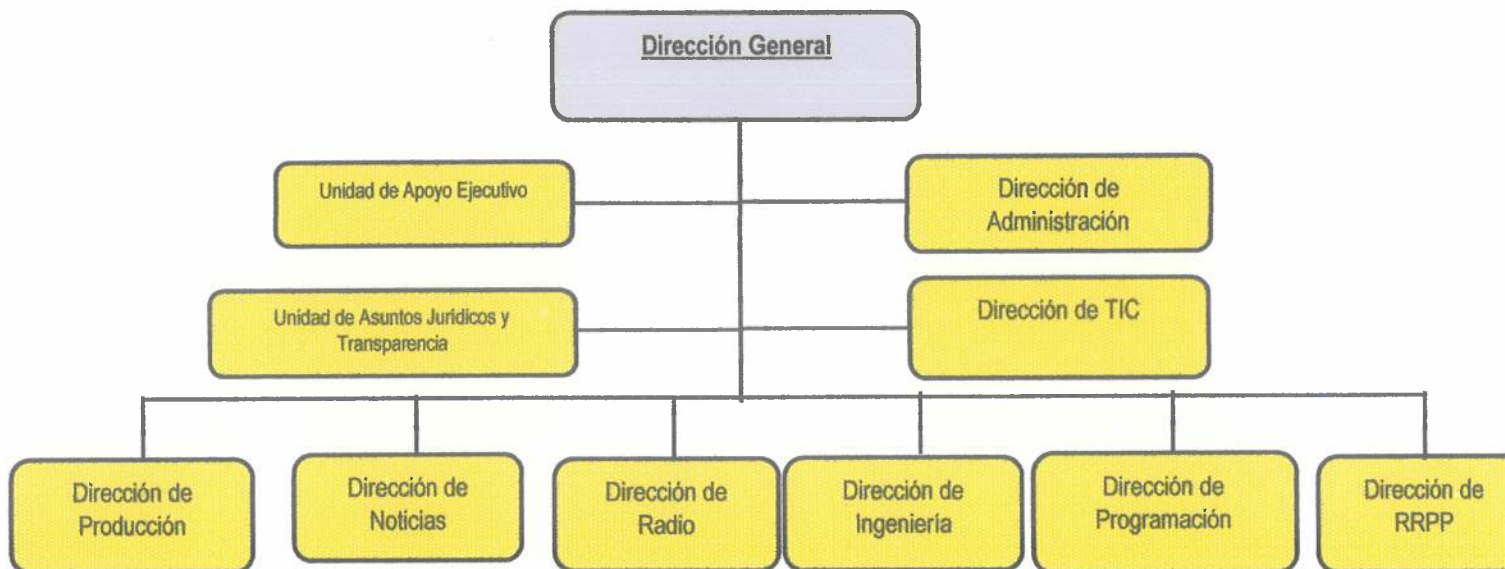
Dirección General

Unidad de Apoyo Ejecutivo

Dirección de Administración

Unidad de Asuntos Juridicos y Transparencia

Dirección de TIC

Dirección de Producción

Dirección de Noticias

Dirección de Radio

Dirección de Ingeniería

Dirección de Programación

Dirección de RRPP